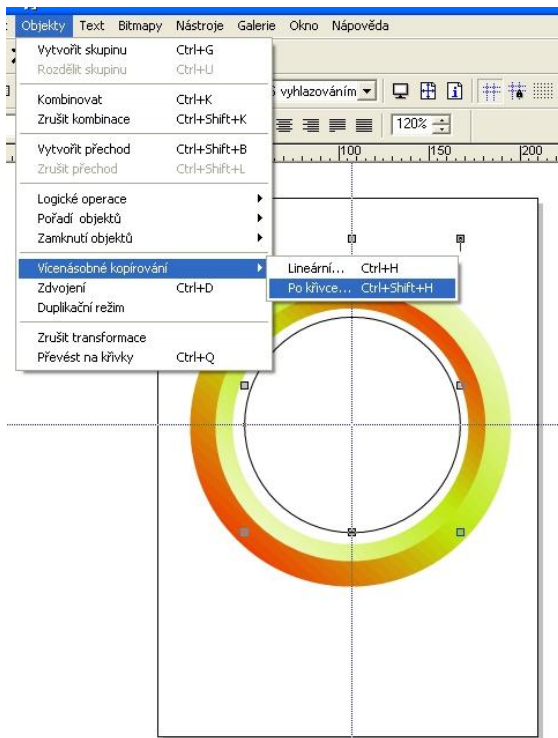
Objekty Text Bitmapy Nástroje Galerie Okno Nápověda

Vytvořit skupinu Ctrl+G
Rozdělit skupinu Ctrl+U
Kombinovat Ctrl+K
Zrušit kombinace Ctrl+Shift+K
Vytvořit přechod Ctrl+Shift+B
Zrušit přechod Ctrl+Shift+L
Logické operace
Pořadí objektů
Zamknutí objektů
Vícenásobné kopírování
Zdvojení Ctrl+D
Duplikační režim
Zrušit transformace
Převést na křivky Ctrl+Q

Lineární... Ctrl+H
Po křivce... Ctrl+Shift+H

vyhlazováním
120%
100
150
200